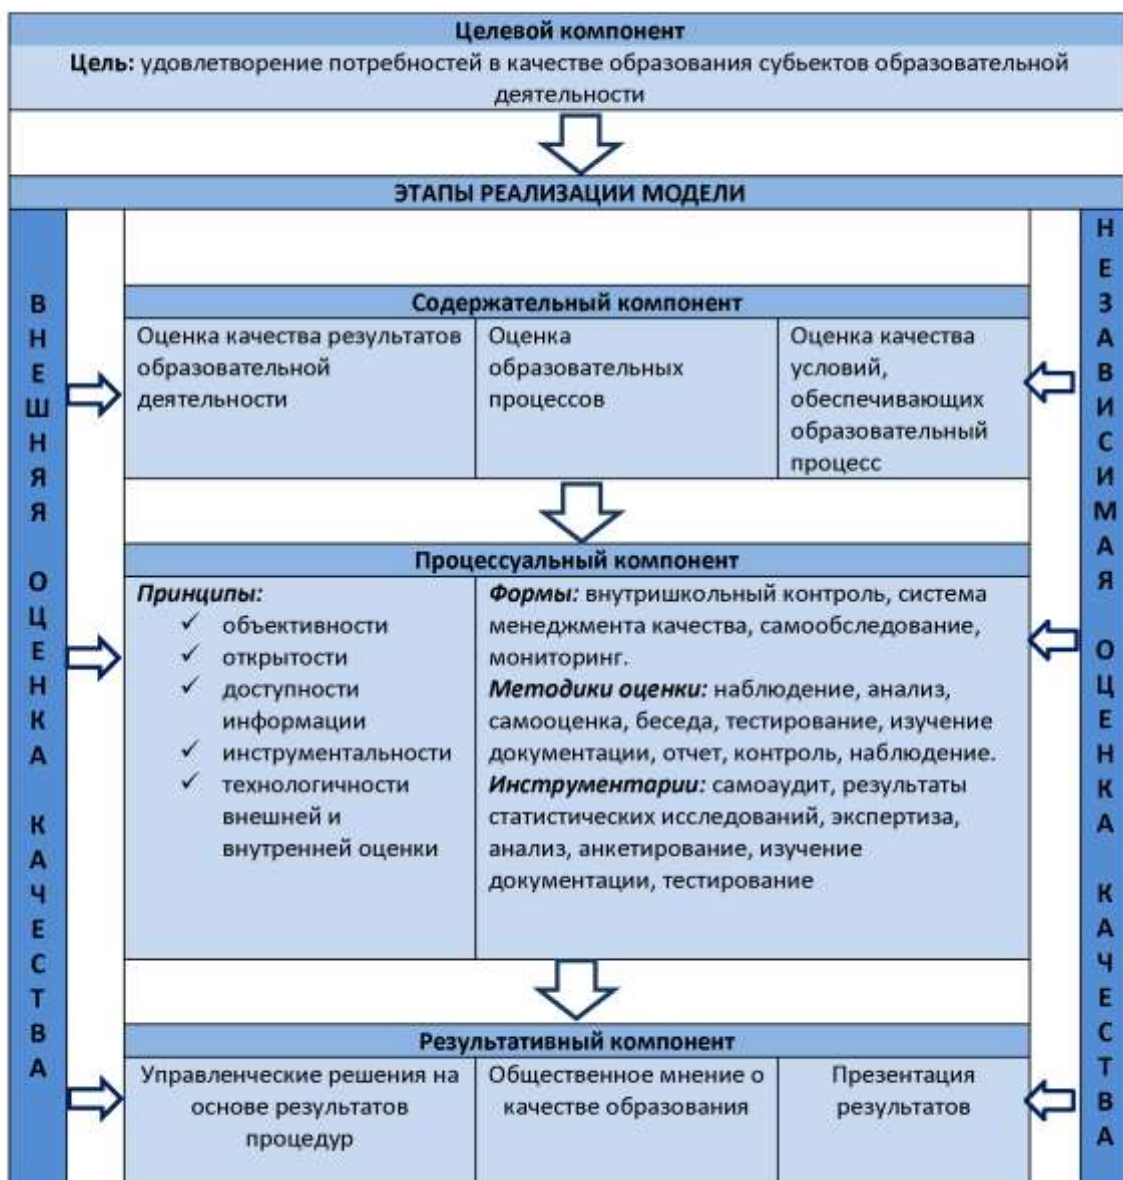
Целевой компонент

**Цель:** удовлетворение потребностей в качестве образования субъектов образовательной деятельности

ЭТАПЫ РЕАЛИЗАЦИИ МОДЕЛИ

ВНЕШНЯЯ ОЦЕНКА КАЧЕСТВА

НЕЗАВИСИМАЯ ОЦЕНКА КАЧЕСТВА

Содержательный компонент

| Оценка качества результатов образовательной деятельности | Оценка образовательных процессов | Оценка качества условий, обеспечивающих образовательный процесс |
|---|---|---|

Процессуальный компонент

*Принципы:*
✓ объективности
✓ открытости
✓ доступности информации
✓ инструментальности
✓ технологичности внешней и внутренней оценки

*Формы:* внутришкольный контроль, система менеджмента качества, самообследование, мониторинг.
*Методики оценки:* наблюдение, анализ, самооценка, беседа, тестирование, изучение документации, отчет, контроль, наблюдение.
*Инструментарии:* самоаудит, результаты статистических исследований, экспертиза, анализ, анкетирование, изучение документации, тестирование

Результативный компонент

| Управленческие решения на основе результатов процедур | Общественное мнение о качестве образования | Презентация результатов |
|---|---|---|